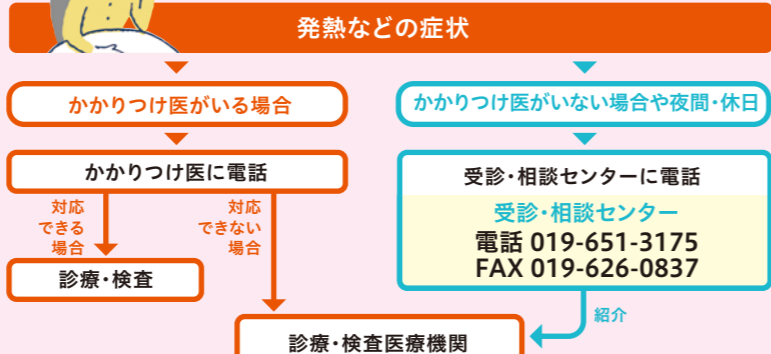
発熱などの症状

かかりつけ医がいる場合

かかりつけ医がいない場合や夜間・休日

かかりつけ医に電話

対応できる場合

対応できない場合

診療・検査

受診・相談センターに電話

受診・相談センター
電話 019-651-3175
FAX 019-626-0837

紹介

診療・検査医療機関